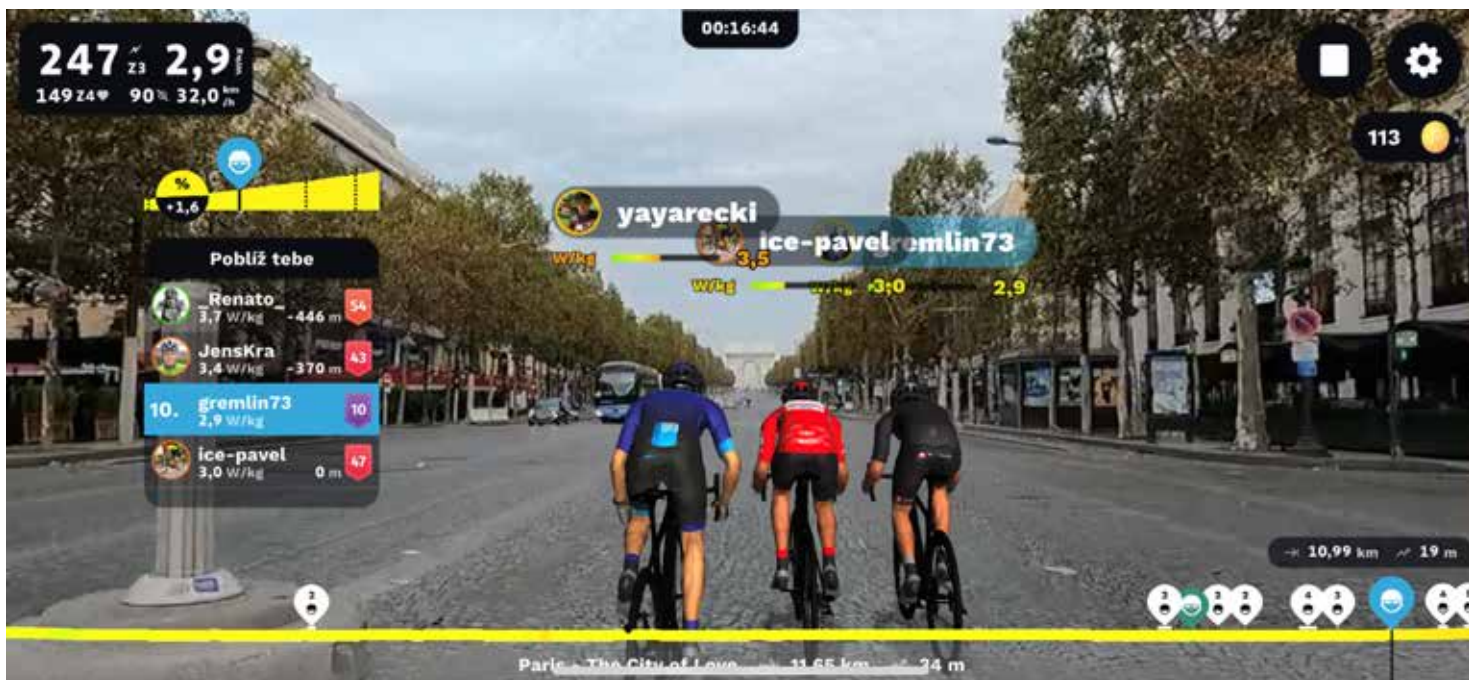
00:16:44

247 Z3 2,9 W/kg
149 Z4 90 32,0 km/h

113

%
+1,6

yayarecki
W/kg 3,5
ice-pavel gremlin73
W/kg 3,0 2,9

Poblíž tebe

_Renato_ 3,7 W/kg -446 m 54
JensKra 3,4 W/kg -370 m 43
10. gremlin73 2,9 W/kg 10
ice-pavel 3,0 W/kg 0 m 47

10,99 km 19 m

Paris - The City of Love 11,65 km 24 m